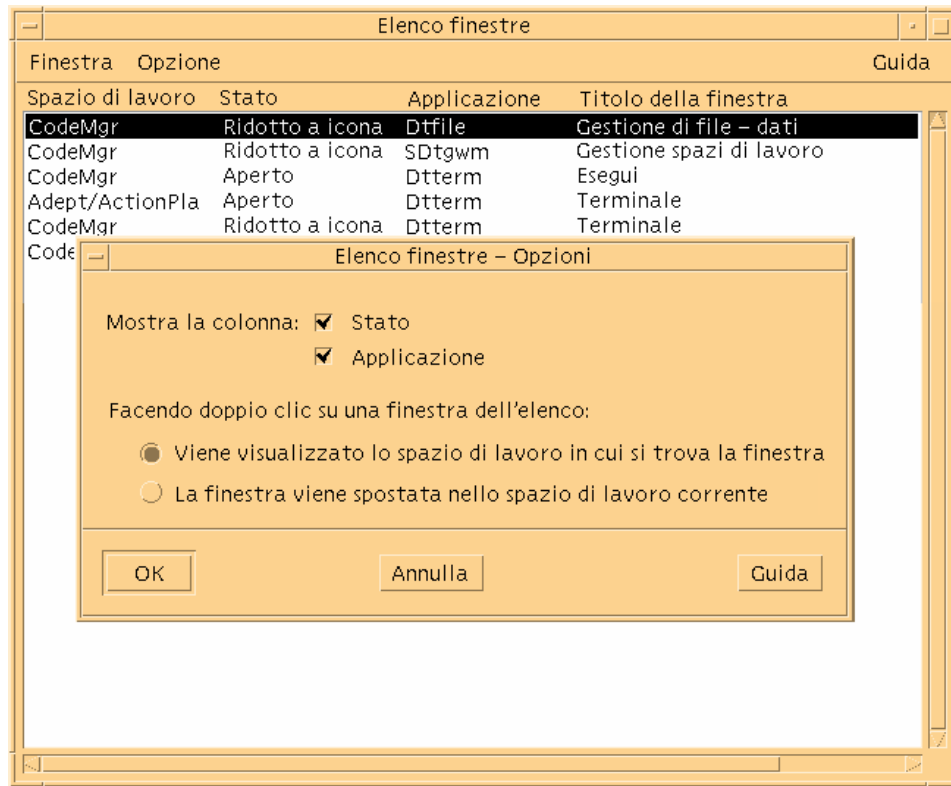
Elenco finestre

Finestra Opzione Guida

| Spazio di lavoro | Stato | Applicazione | Titolo della finestra |
|---|---|---|---|
| CodeMgr | Ridotto a icona | Dtfile | Gestione di file - dati |
| CodeMgr | Ridotto a icona | SDtgwm | Gestione spazi di lavoro |
| CodeMgr | Aperto | Dtterm | Esegui |
| Adept/ActionPla | Aperto | Dtterm | Terminale |
| CodeMgr | Ridotto a icona | Dtterm | Terminale |
| Code | | | |

Elenco finestre - Opzioni

Mostra la colonna: Stato

Applicazione

Facendo doppio clic su una finestra dell'elenco:

Viene visualizzato lo spazio di lavoro in cui si trova la finestra

La finestra viene spostata nello spazio di lavoro corrente

OK Annulla Guida